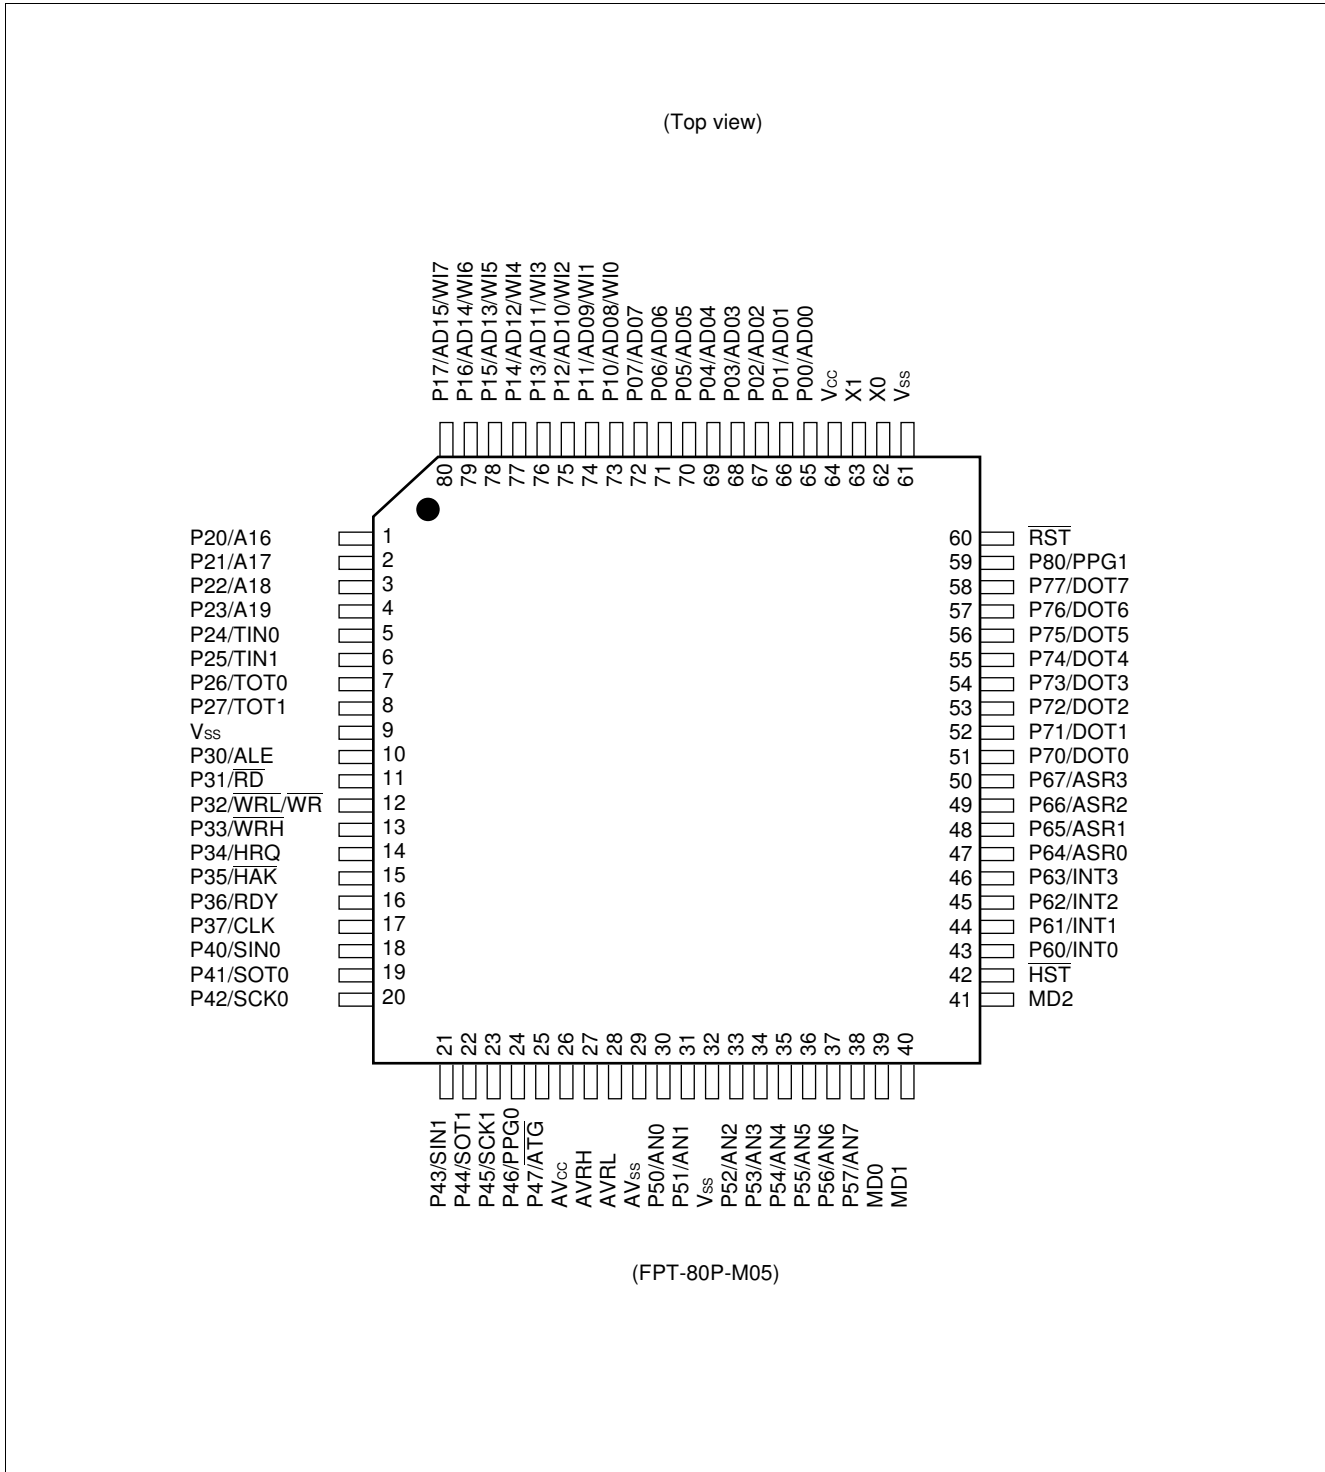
(Top view)

P17/AD15/WI7
P16/AD14/WI6
P15/AD13/WI5
P14/AD12/WI4
P13/AD11/WI3
P12/AD10/WI2
P11/AD09/WI1
P10/AD08/WI0
P07/AD07
P06/AD06
P05/AD05
P04/AD04
P03/AD03
P02/AD02
P01/AD01
P00/AD00
$V_{CC}$
X1
X0
$V_{SS}$

80 79 78 77 76 75 74 73 72 71 70 69 68 67 66 65 64 63 62 61

P20/A16 1
P21/A17 2
P22/A18 3
P23/A19 4
P24/TIN0 5
P25/TIN1 6
P26/TOT0 7
P27/TOT1 8
$V_{SS}$ 9
P30/ALE 10
P31/$\overline{RD}$ 11
P32/$\overline{WRL}$/$\overline{WR}$ 12
P33/$\overline{WRH}$ 13
P34/HRQ 14
P35/$\overline{HAK}$ 15
P36/RDY 16
P37/CLK 17
P40/SIN0 18
P41/SOT0 19
P42/SCK0 20

60 $\overline{RST}$
59 P80/PPG1
58 P77/DOT7
57 P76/DOT6
56 P75/DOT5
55 P74/DOT4
54 P73/DOT3
53 P72/DOT2
52 P71/DOT1
51 P70/DOT0
50 P67/ASR3
49 P66/ASR2
48 P65/ASR1
47 P64/ASR0
46 P63/INT3
45 P62/INT2
44 P61/INT1
43 P60/INT0
42 $\overline{HST}$
41 MD2

21 22 23 24 25 26 27 28 29 30 31 32 33 34 35 36 37 38 39 40

P43/SIN1
P44/SOT1
P45/SCK1
P46/PPG0
P47/$\overline{ATG}$
$AV_{CC}$
AVRH
AVRL
$AV_{SS}$
P50/AN0
P51/AN1
$V_{SS}$
P52/AN2
P53/AN3
P54/AN4
P55/AN5
P56/AN6
P57/AN7
MD0
MD1

(FPT-80P-M05)